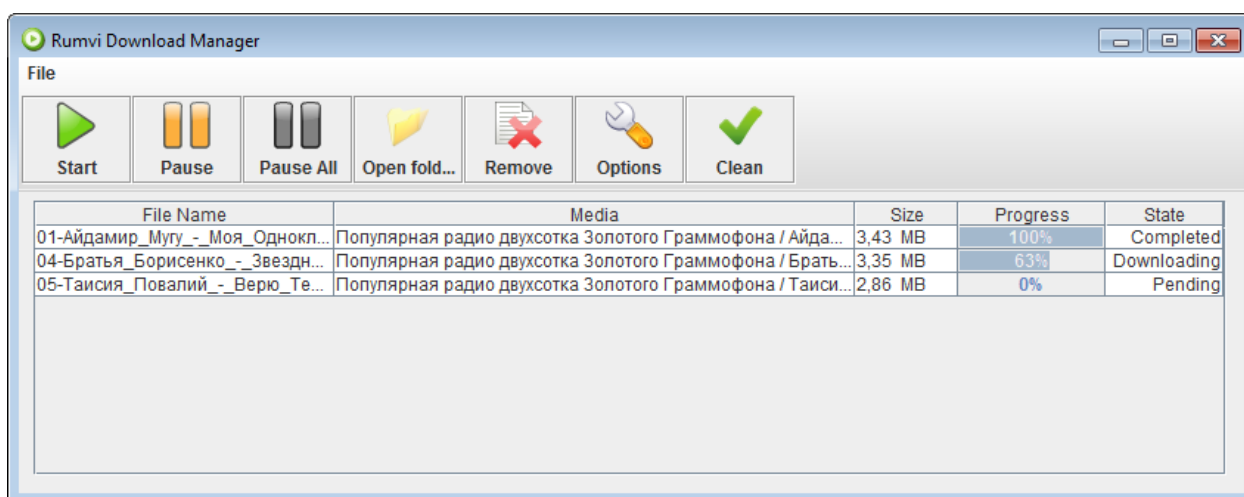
Rumvi Download Manager

File

Start
Pause
Pause All
Open fold...
Remove
Options
Clean

| File Name | Media | Size | Progress | State |
|---|---|---|---|---|
| 01-Айдамир_Мугу_-_Моя_Однокл... | Популярная радио двухсотка Золотого Граммофона / Айда... | 3,43 MB | 100% | Completed |
| 04-Братья_Борисенко_-_Звездн... | Популярная радио двухсотка Золотого Граммофона / Брать... | 3,35 MB | 63% | Downloading |
| 05-Таисия_Повалий_-_Верю_Те... | Популярная радио двухсотка Золотого Граммофона / Таиси... | 2,86 MB | 0% | Pending |